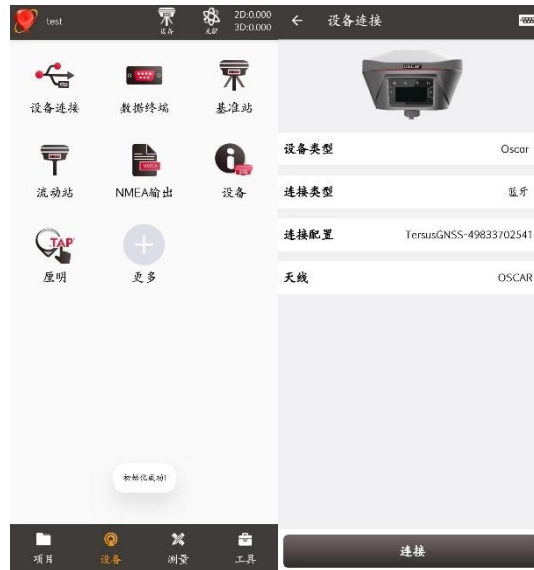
test
设备
无解
2D:0.000
3D:0.000

设备连接
数据终端
基准站
流动站
NMEA输出
设备
厘明
更多

初始化成功!

项目
设备
测量
工具

← 设备连接

OSCAR

设备类型 Oscar
连接类型 蓝牙
连接配置 TersusGNSS-49833702541
天线 OSCAR

连接